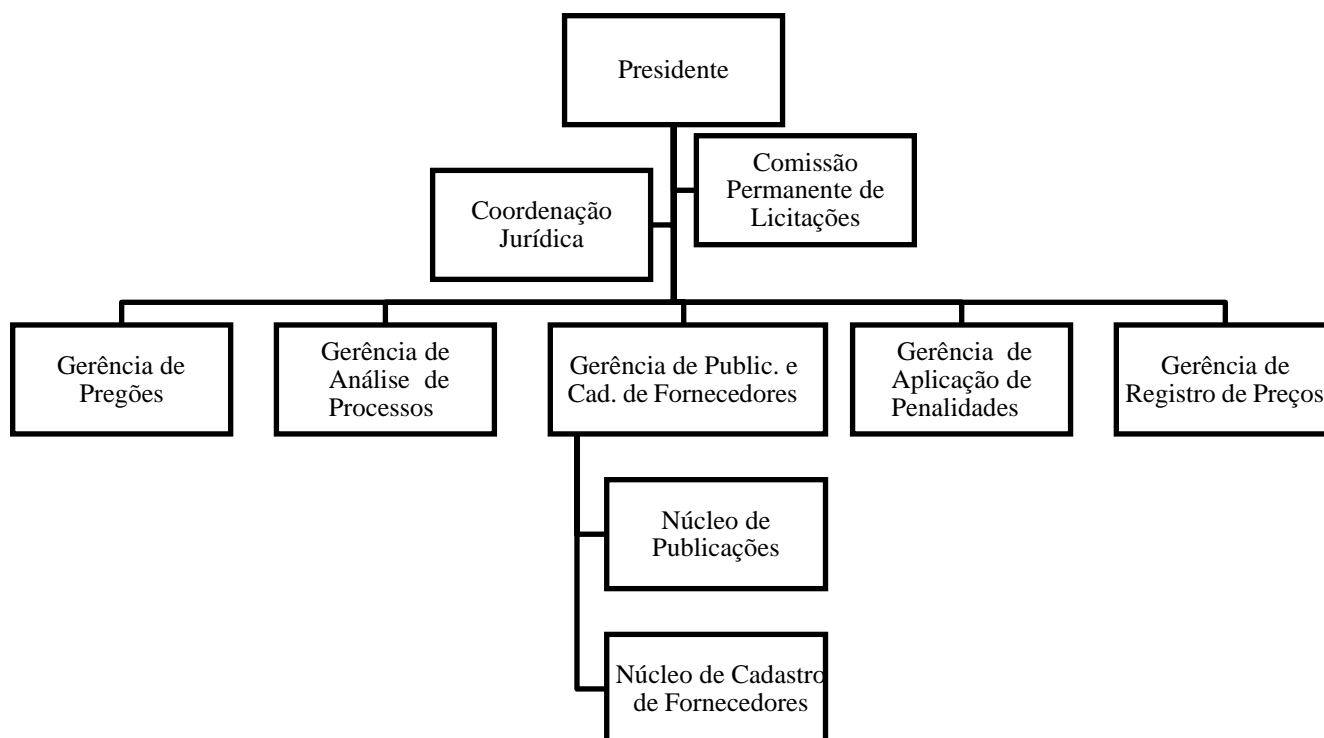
Presidente

Comissão Permanente de Licitações

Coordenação Jurídica

Gerência de Pregões

Gerência de Análise de Processos

Gerência de Public. e Cad. de Fornecedores

Gerência de Aplicação de Penalidades

Gerência de Registro de Preços

Núcleo de Publicações

Núcleo de Cadastro de Fornecedores